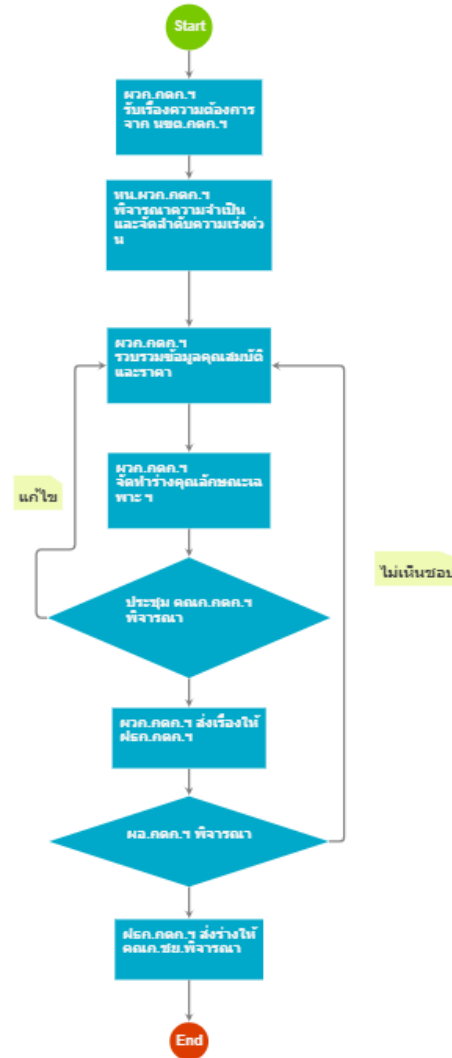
Start

ผวก.กตก.ฯ รับเรื่องความต้องการ จาก นขต.กตก.ฯ

หน.ผวก.กตก.ฯ พิจารณาความจำเป็น และจัดลำดับความเร่งด่วน

ผวก.กตก.ฯ รวบรวมข้อมูลคุณสมบัติ และราคา

ผวก.กตก.ฯ จัดทำร่างคุณลักษณะเฉพาะ ฯ

แก้ไข

ประชุม คณก.กตก.ฯ พิจารณา

ไม่เห็นชอบ

ผวก.กตก.ฯ ส่งเรื่องให้ ฝธก.กตก.ฯ

ผอ.กตก.ฯ พิจารณา

ฝธก.กตก.ฯ ส่งร่างให้ คณก.ชย.พิจารณา

End